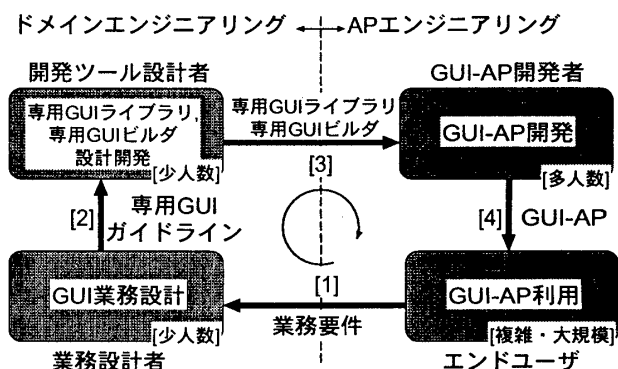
ドメインエンジニアリング　APエンジニアリング

開発ツール設計者

専用GUIライブラリ,
専用GUIビルダ
設計開発
[少人数]

専用GUIライブラリ
専用GUIビルダ

GUI-AP開発者

GUI-AP開発
[多人数]

[3]

[2]

専用GUI
ガイドライン

[4] GUI-AP

[1]

GUI業務設計
[少人数]

業務要件

GUI-AP利用
[複雑・大規模]

業務設計者

エンドユーザ